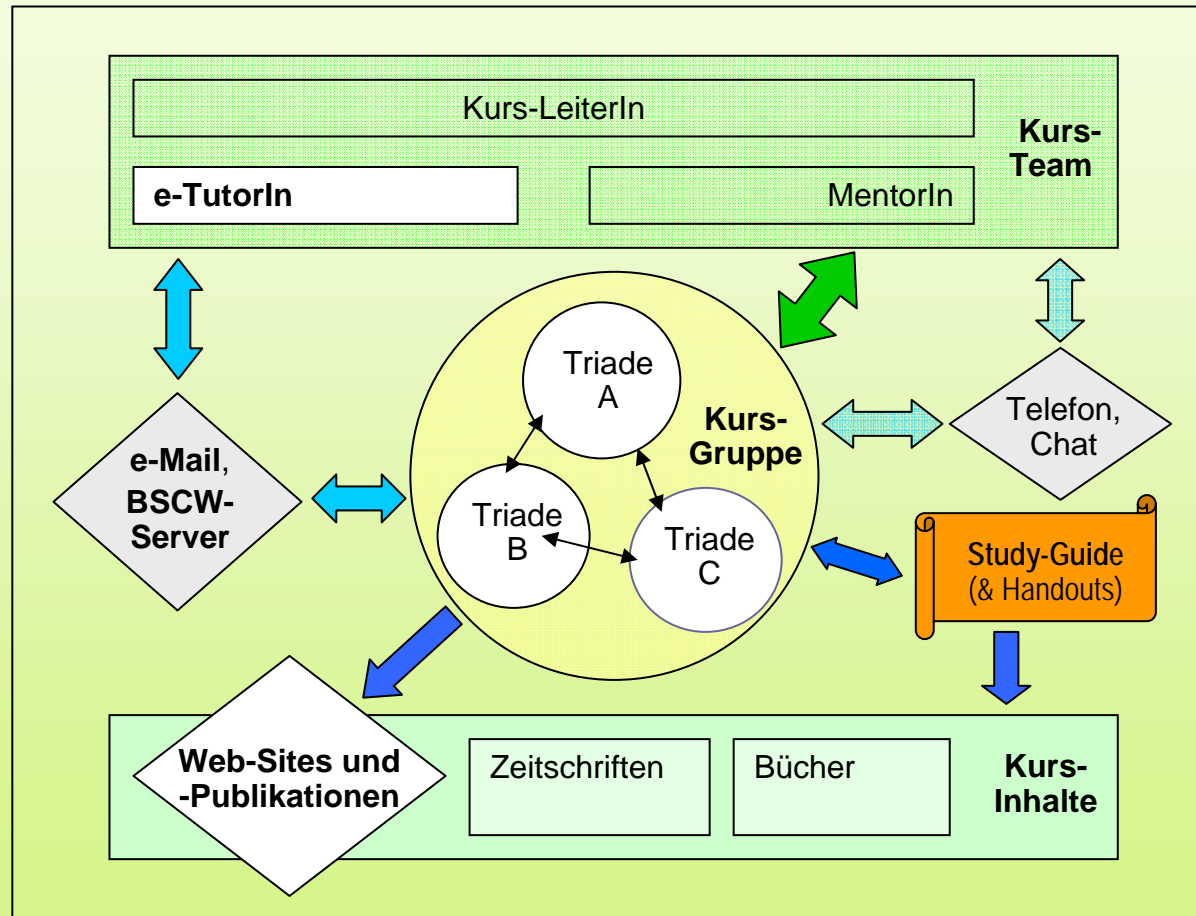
Kurs-LeiterIn

Kurs-Team

e-TutorIn

MentorIn

Triade A

Kurs-Gruppe

Telefon, Chat

e-Mail, BSCW-Server

Triade B

Triade C

Study-Guide (& Handouts)

Web-Sites und -Publikationen

Zeitschriften

Bücher

Kurs-Inhalte